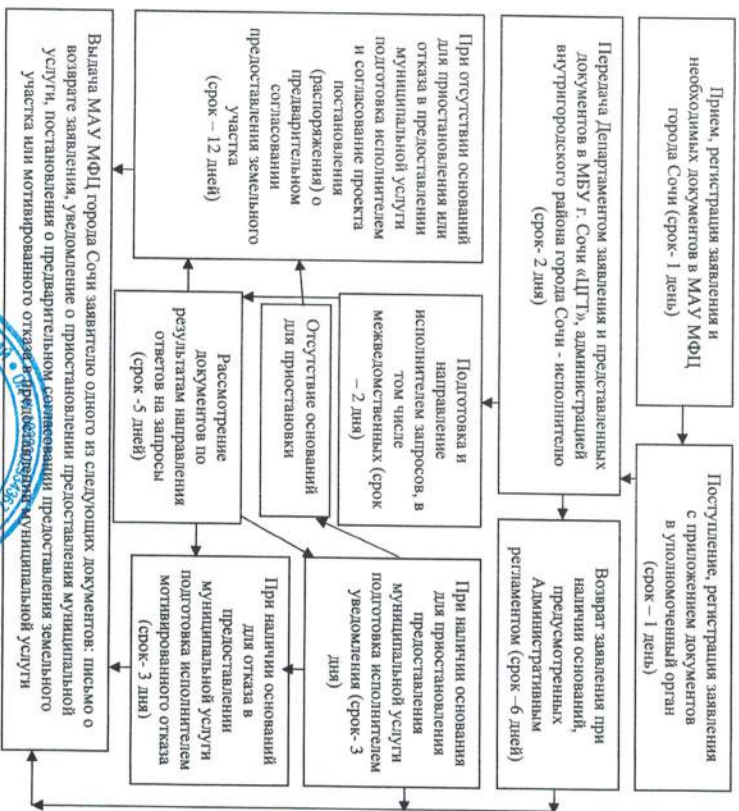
Прием, регистрация заявления и необходимых документов в МАУ МФЦ города Сочи (срок- 1 день)

Поступление, регистрация заявления с приложением документов в уполномоченный орган (срок – 1 день)

Передача Департаментом заявления и представленных документов в МБУ г. Сочи «ЦТТ», администрацией внутригородского района города Сочи - исполнителю (срок- 2 дня)

Возврат заявления при наличии оснований, предусмотренных Административным регламентом (срок –6 дней)

Подготовка и направление исполнителем запросов, в том числе межведомственных (срок – 2 дня)

Отсутствие оснований для приостановки

При наличии основания для приостановления предоставления муниципальной услуги подготовка исполнителем уведомления (срок- 3 дня)

При отсутствии оснований для приостановления или отказа в предоставлении муниципальной услуги подготовка исполнителем и согласование проекта постановления (распоряжения) о предварительном согласовании предоставления земельного участка (срок – 12 дней)

Рассмотрение документов по результатам направления ответов на запросы (срок -5 дней)

При наличии оснований для отказа в предоставлении муниципальной услуги подготовка исполнителем мотивированного отказа (срок- 3 дня)

Выдача МАУ МФЦ города Сочи заявителю одного из следующих документов: письмо о возврате заявления, уведомление о приостановлении предоставления муниципальной услуги, постановления о предварительном согласовании предоставления земельного участка или мотивированного отказа в предоставлении муниципальной услуги